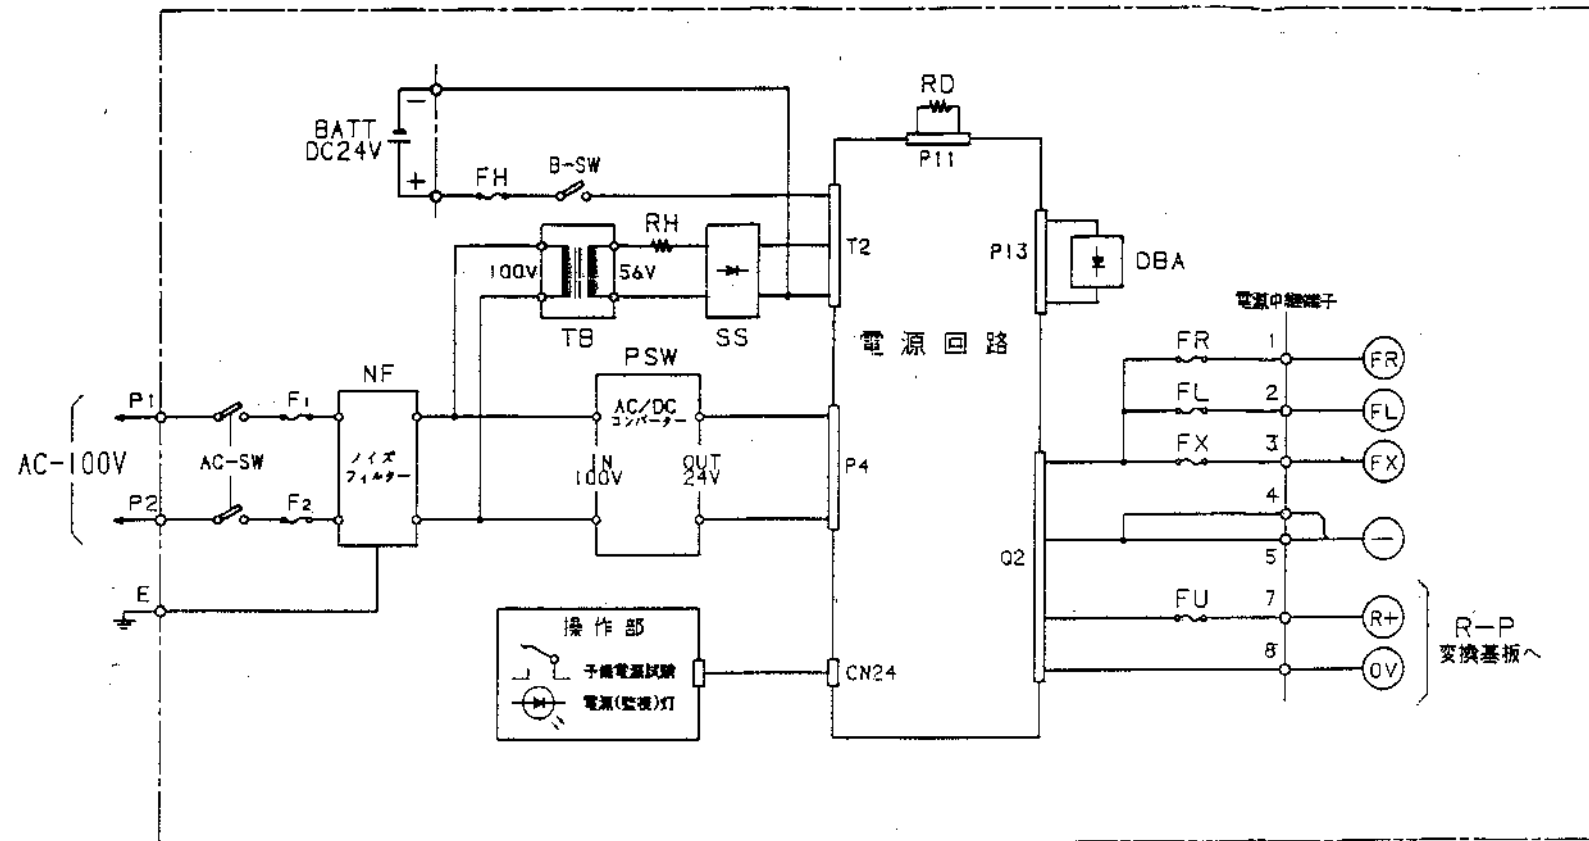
BATT
DC24V
−
+
FH
B-SW
RD
P11
RH
100V
56V
TB
SS
T2
P13
DBA
電源中継端子
電 源 回 路
PSW
NF
P1
F1
AC-100V
AC-SW
P2
F2
ノイズ
フィルター
AC/DC
コンバーター
IN
100V
OUT
24V
P4
FR
1
FR
FL
2
FL
FX
3
FX
4
Q2
5
−
FU
7
R+
8
0V
R−P
変換基板へ
E
操 作 部
予備電源試験
電源(監視)灯
CN24